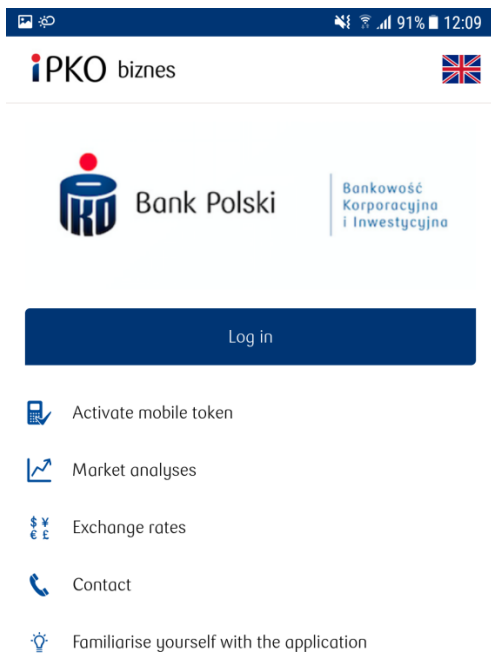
91% 12:09

iPKO biznes

PKO Bank Polski

Bankowość Korporacyjna i Inwestycyjna

Log in

Activate mobile token

Market analyses

$ ¥ € £ Exchange rates

Contact

Familiarise yourself with the application